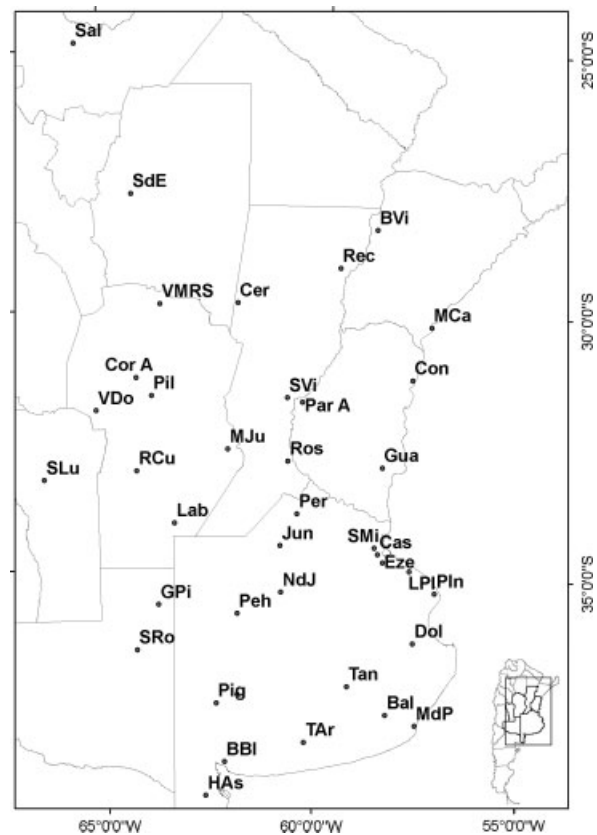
Sal
25°0'0"S
SdE
BVi
Rec
VMRS
Cer
MCa
30°0'0"S
Con
Cor A
Pil
SVi
VDo
Par A
MJu
Ros
Gua
SLu
RCu
Lab
Per
Jun
SMi
Cas
Eze
NdJ
LPl
Pln
35°0'0"S
GPi
Peh
SRo
Dol
Tan
Pig
Bal
MdP
TAr
BBl
HAs
65°0'0"W
60°0'0"W
55°0'0"W